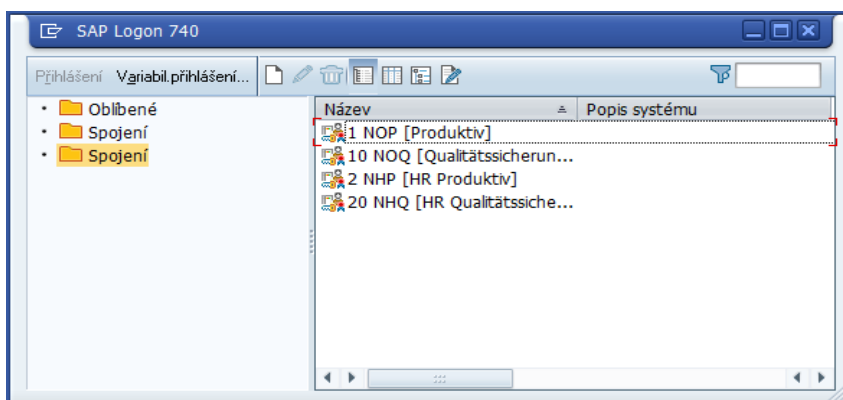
SAP Logon 740

Přihlášení Variabil.přihlášení...

Oblíbené
Spojení
Spojení

| Název | Popis systému |
|---|---|
| 1 NOP [Produktiv] | |
| 10 NOQ [Qualitätssicherun... | |
| 2 NHP [HR Produktiv] | |
| 20 NHQ [HR Qualitätssiche... | |